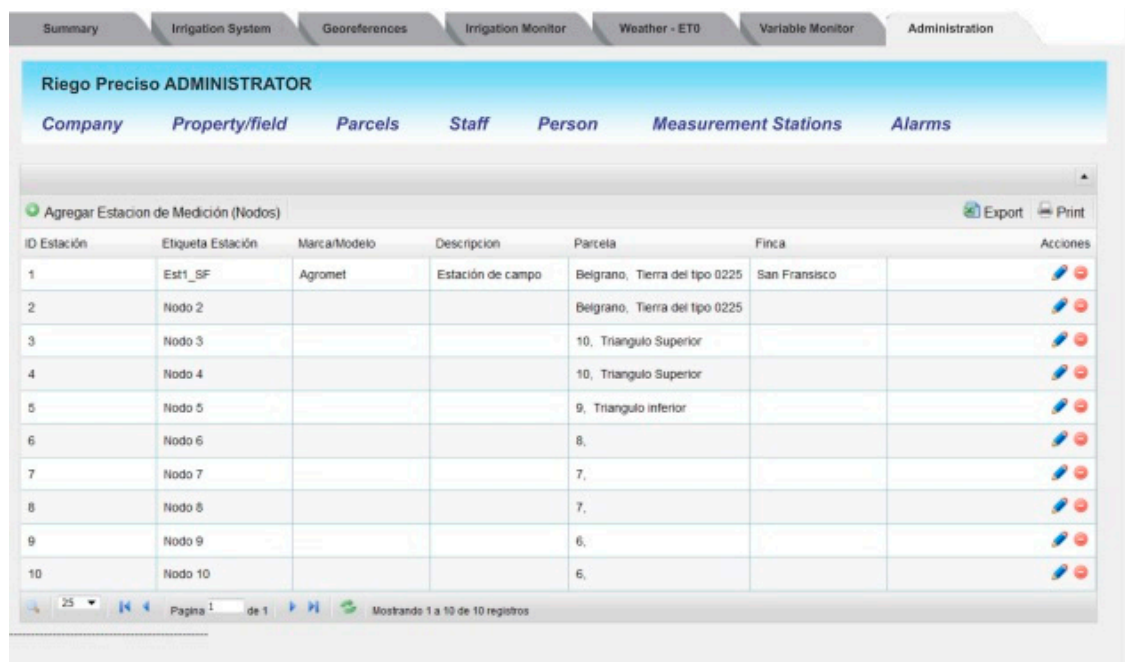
Summary | Irrigation System | Georeferences | Irrigation Monitor | Weather - ET0 | Variable Monitor | Administration

Riego Preciso ADMINISTRATOR

Company  Property/field  Parcels  Staff  Person  Measurement Stations  Alarms

Agregar Estacion de Medición (Nodos)

Export  Print

| ID Estación | Etiqueta Estación | Marca/Modelo | Descripcion | Parcela | Finca | | Acciones |
|---|---|---|---|---|---|---|---|
| 1 | Est1_SF | Agromet | Estación de campo | Belgrano, Tierra del tipo 0225 | San Fransisco | | |
| 2 | Nodo 2 | | | Belgrano, Tierra del tipo 0225 | | | |
| 3 | Nodo 3 | | | 10, Triangulo Superior | | | |
| 4 | Nodo 4 | | | 10, Triangulo Superior | | | |
| 5 | Nodo 5 | | | 9, Triangulo inferior | | | |
| 6 | Nodo 6 | | | 8, | | | |
| 7 | Nodo 7 | | | 7, | | | |
| 8 | Nodo 8 | | | 7, | | | |
| 9 | Nodo 9 | | | 6, | | | |
| 10 | Nodo 10 | | | 6, | | | |

25  Pagina 1 de 1  Mostrando 1 a 10 de 10 registros